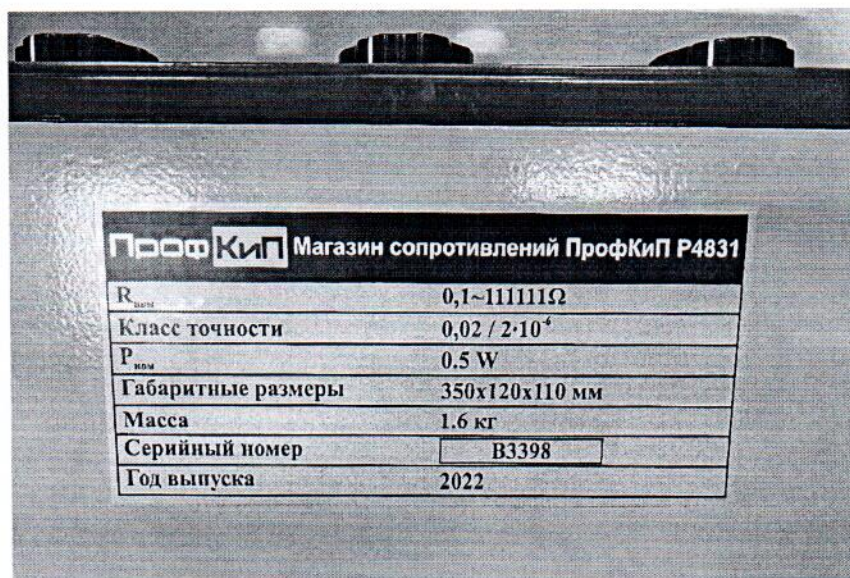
ПрофКиП Магазин сопротивлений ПрофКиП Р4831

| | |
|---|---|
| $R_{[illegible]}$ | 0,1~111111Ω |
| Класс точности | 0,02 / $2\cdot10^{-6}$ |
| $P_{ном}$ | 0.5 W |
| Габаритные размеры | 350x120x110 мм |
| Масса | 1.6 кг |
| Серийный номер | B3398 |
| Год выпуска | 2022 |